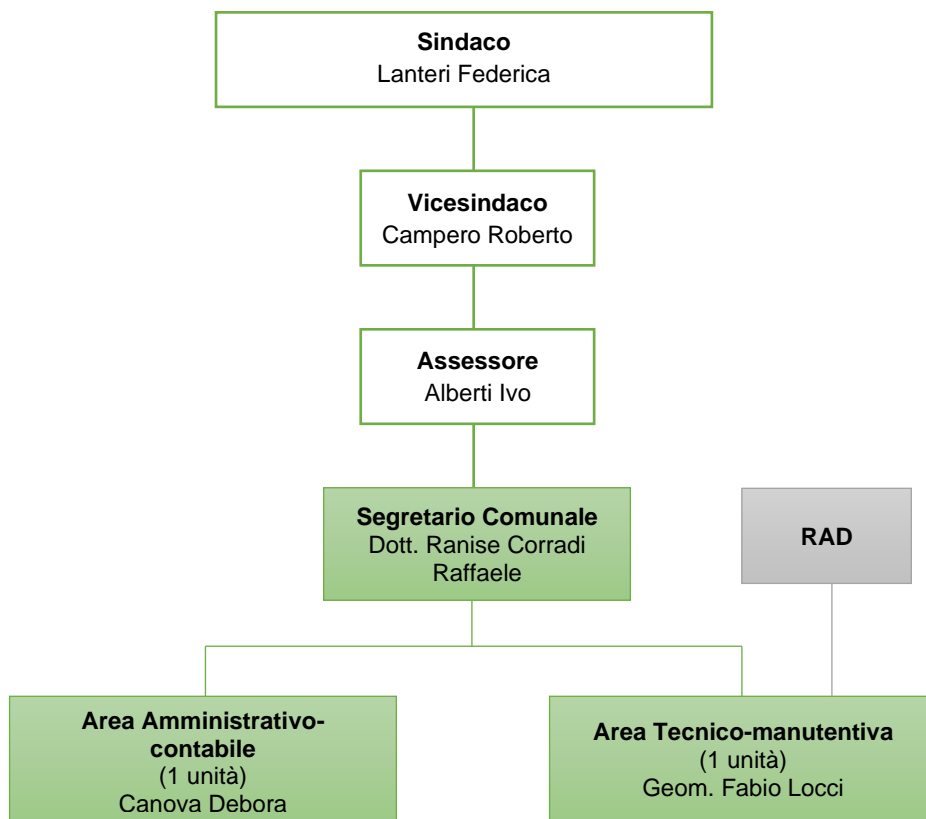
Sindaco
Lanteri Federica

Vicesindaco
Campero Roberto

Assessore
Alberti Ivo

Segretario Comunale
Dott. Ranise Corradi Raffaele

RAD

Area Amministrativo-contabile
(1 unità)
Canova Debora

Area Tecnico-manutentiva
(1 unità)
Geom. Fabio Locci